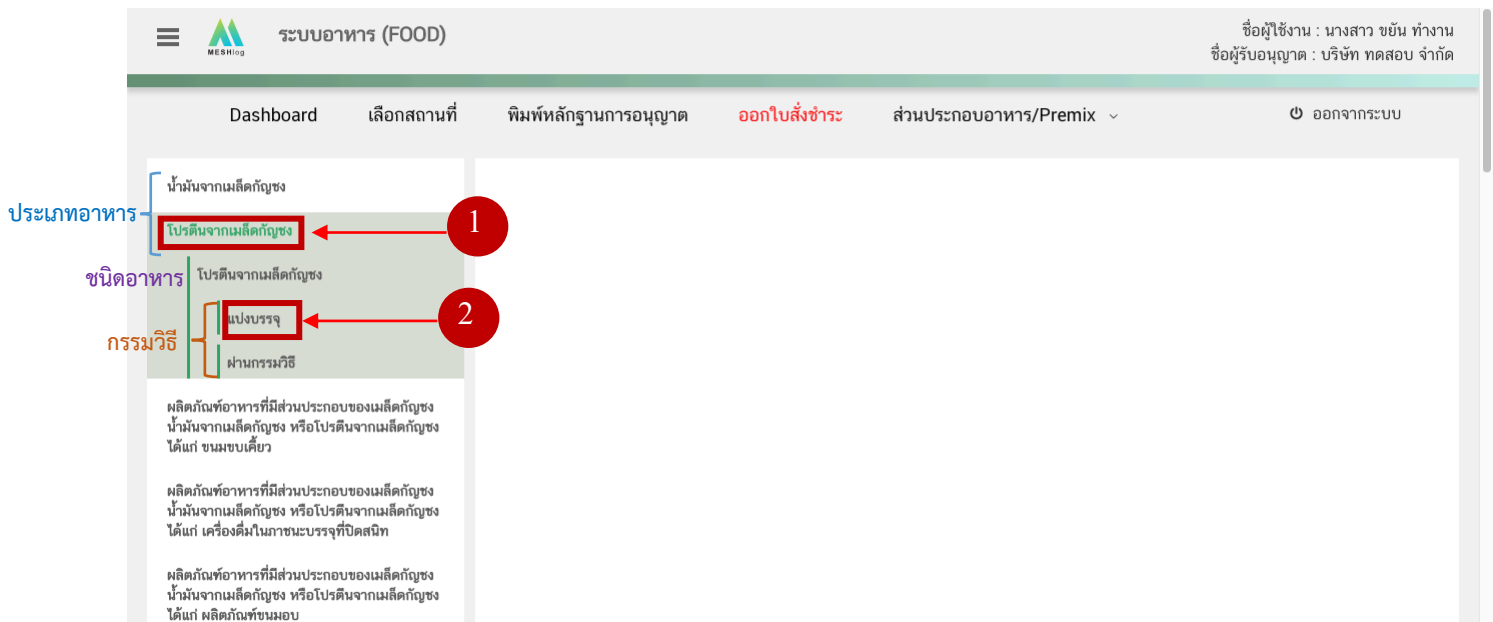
MESHlog ระบบอาหาร (FOOD)

ชื่อผู้ใช้งาน : นางสาว ขยัน ทำงาน
ชื่อผู้รับอนุญาต : บริษัท ทดสอบ จำกัด

Dashboard เลือกสถานที่ พิมพ์หลักฐานการอนุญาต ออกใบสั่งชำระ ส่วนประกอบอาหาร/Premix ออกจากระบบ

ประเภทอาหาร
น้ำมันจากเมล็ดกัญชง
โปรตีนจากเมล็ดกัญชง
1
ชนิดอาหาร
โปรตีนจากเมล็ดกัญชง
กรรมวิธี
แบ่งบรรจุ
2
ผ่านกรรมวิธี

ผลิตภัณฑ์อาหารที่มีส่วนประกอบของเมล็ดกัญชง น้ำมันจากเมล็ดกัญชง หรือโปรตีนจากเมล็ดกัญชง ได้แก่ ขนมขบเคี้ยว

ผลิตภัณฑ์อาหารที่มีส่วนประกอบของเมล็ดกัญชง น้ำมันจากเมล็ดกัญชง หรือโปรตีนจากเมล็ดกัญชง ได้แก่ เครื่องดื่มในภาชนะบรรจุที่ปิดสนิท

ผลิตภัณฑ์อาหารที่มีส่วนประกอบของเมล็ดกัญชง น้ำมันจากเมล็ดกัญชง หรือโปรตีนจากเมล็ดกัญชง ได้แก่ ผลิตภัณฑ์ขนมอบ